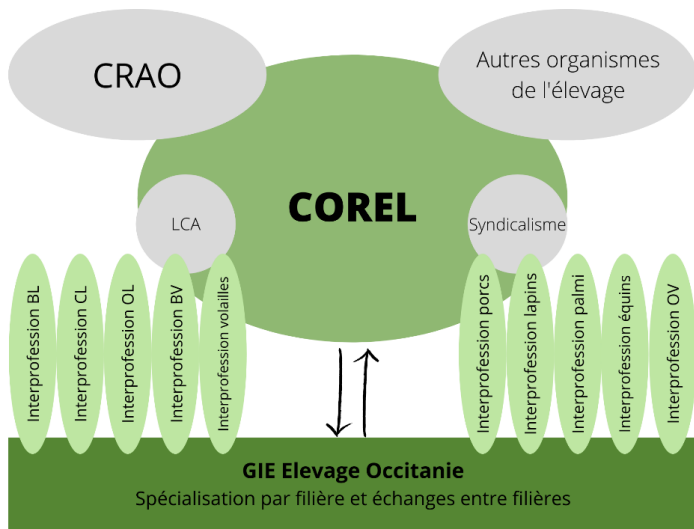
CRAO

Autres organismes de l'élevage

COREL

LCA

Syndicalisme

Interprofession BL

Interprofession CL

Interprofession OL

Interprofession BV

Interprofession volailles

Interprofession porcs

Interprofession lapins

Interprofession palmi

Interprofession équins

Interprofession OV

GIE Elevage Occitanie

Spécialisation par filière et échanges entre filières